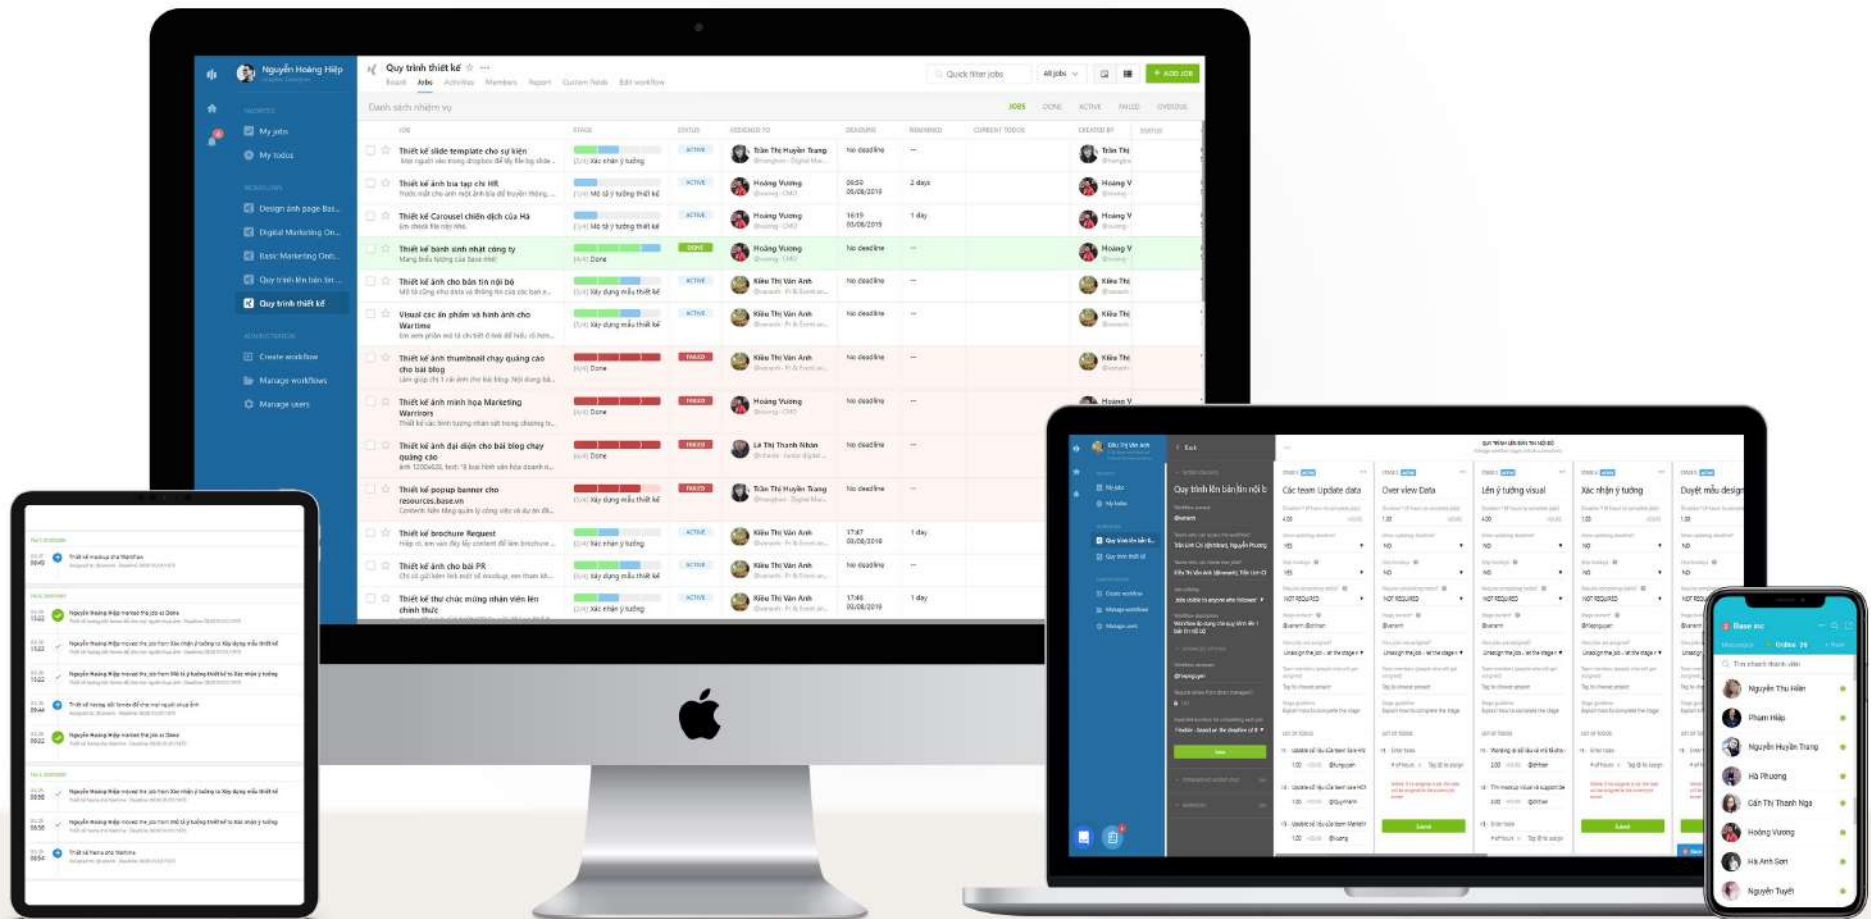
Nguyễn Hoàng Hiệp

My jobs
My todos

Design ảnh page Bas...
Digital Marketing On...
Basic Marketing Onb...
Quy trình lên bản tin ...
Quy trình thiết kế

Create workflow
Manage workflows
Manage users

Quy trình thiết kế

Board Jobs Activities Members Report Custom fields Edit workflow

Quick filter jobs All jobs + ADD JOB

Danh sách nhiệm vụ

JOBS DONE ACTIVE FAILED OVERDUE

| JOB | STAGE | STATUS | ASSIGNED TO | DEADLINE | REMAINED | CURRENT TODOS | CREATED BY |
|---|---|---|---|---|---|---|---|
| Thiết kế slide template cho sự kiện | Xác nhận ý tưởng | ACTIVE | Trần Thị Huyền Trang | No deadline | — | | Trần Thị |
| Thiết kế ảnh bìa tạp chí HR | Mô tả ý tưởng thiết kế | ACTIVE | Hoàng Vương | 09:50 05/06/2019 | 2 days | | Hoàng V |
| Thiết kế Carousel chiến dịch của Hà | Mô tả ý tưởng thiết kế | ACTIVE | Hoàng Vương | 16:19 03/06/2019 | 1 day | | Hoàng V |
| Thiết kế banh sinh nhật công ty | Done | DONE | Hoàng Vương | No deadline | — | | Hoàng V |
| Thiết kế ảnh cho bản tin nội bộ | Xây dựng mẫu thiết kế | ACTIVE | Kiều Thị Vân Anh | No deadline | — | | Kiều Thị |
| Visual các ấn phẩm và hình ảnh cho Wartime | Xây dựng mẫu thiết kế | ACTIVE | Kiều Thị Vân Anh | No deadline | — | | Kiều Thị |
| Thiết kế ảnh thumbnail chạy quảng cáo cho bài blog | Done | FAILED | Kiều Thị Vân Anh | No deadline | — | | Kiều Thị |
| Thiết kế ảnh minh họa Marketing Warriors | Done | FAILED | Hoàng Vương | No deadline | — | | Hoàng V |
| Thiết kế ảnh đại diện cho bài blog chạy quảng cáo | Done | FAILED | Lê Thị Thanh Nhàn | No deadline | — | | |
| Thiết kế popup banner cho resources.base.vn | Xây dựng mẫu thiết kế | FAILED | Trần Thị Huyền Trang | No deadline | — | | |
| Thiết kế brochure Request | Xác nhận ý tưởng | ACTIVE | Kiều Thị Vân Anh | 17:47 03/06/2019 | 1 day | | |
| Thiết kế ảnh cho bài PR | Xây dựng mẫu thiết kế | ACTIVE | Kiều Thị Vân Anh | No deadline | — | | |
| Thiết kế thư chúc mừng nhận viên lên chính thức | Xác nhận ý tưởng | ACTIVE | Kiều Thị Vân Anh | 17:46 03/06/2019 | 1 day | | |

Kiều Thị Vân Anh
Back
Quy trình lên bản tin nội bộ
Các team Update data
Over view Data
Lên ý tưởng visual
Xác nhận ý tưởng
Duyệt mẫu design

Base inc
Nguyễn Thu Hiền
Phạm Hiệp
Nguyễn Huyền Trang
Hà Phương
Cấn Thị Thanh Nga
Hoàng Vương
Hà Anh Sơn
Nguyễn Tuyết